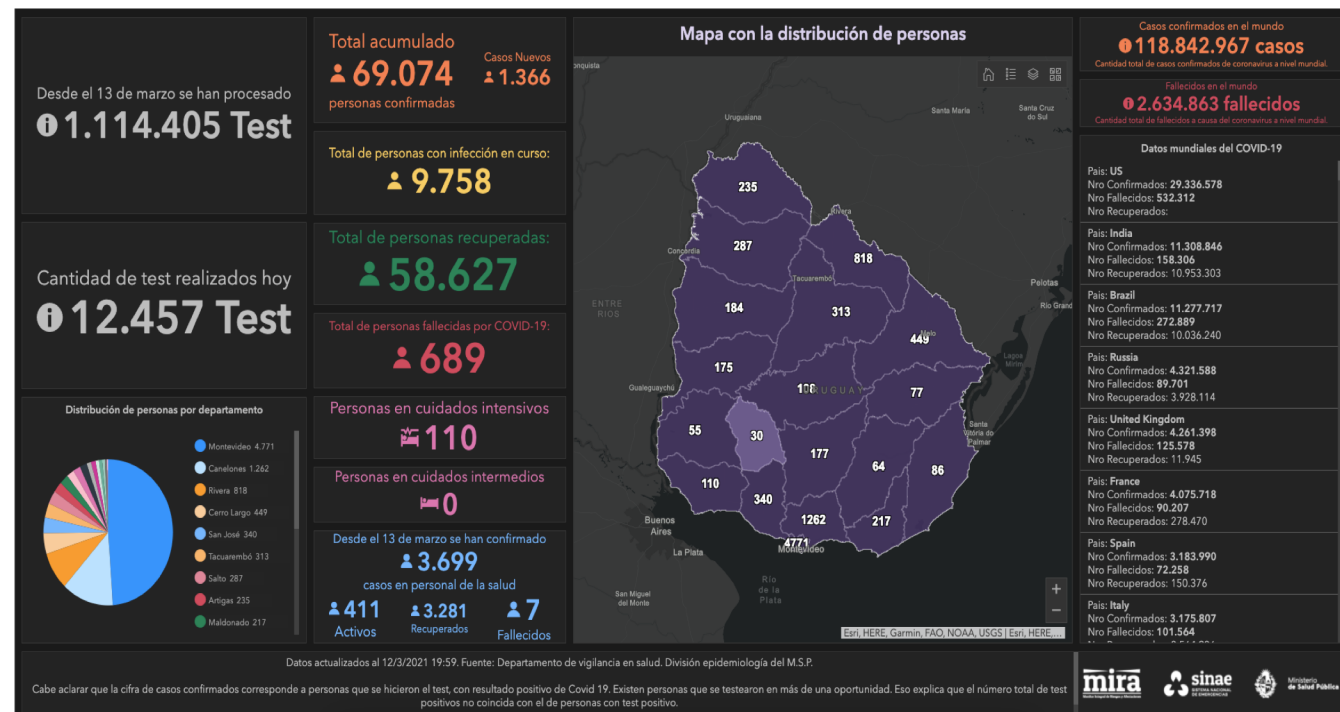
Desde el 13 de marzo se han procesado
1.114.405 Test

Cantidad de test realizados hoy
12.457 Test

Distribución de personas por departamento
Montevideo 4.771
Canelones 1.262
Rivera 818
Cerro Largo 449
San José 340
Tacuarembó 313
Salto 287
Artigas 235
Maldonado 217

Total acumulado
69.074
personas confirmadas
Casos Nuevos
1.366

Total de personas con infección en curso:
9.758

Total de personas recuperadas:
58.627

Total de personas fallecidas por COVID-19:
689

Personas en cuidados intensivos
110

Personas en cuidados intermedios
0

Desde el 13 de marzo se han confirmado
3.699
casos en personal de la salud
411
Activos
3.281
Recuperados
7
Fallecidos

Mapa con la distribución de personas
Uruguaiana
Santa Maria
Santa Cruz do Sul
Concordia
Rivera
Tacuarembó
Pelotas
Rio Grand
ENTRE RIOS
Melo
Lagoa Mirim
Gualeguaychú
URUGUAY
Santa Vitória do Palmar
Buenos Aires
La Plata
Montevideo
San Miguel del Monte
Río de la Plata
235
287
818
184
313
449
175
100
77
55
30
177
64
86
110
340
1262
217
4771
Esri, HERE, Garmin, FAO, NOAA, USGS | Esri, HERE,...

Casos confirmados en el mundo
118.842.967 casos
Cantidad total de casos confirmados de coronavirus a nivel mundial.

Fallecidos en el mundo
2.634.863 fallecidos
Cantidad total de fallecidos a causa del coronavirus a nivel mundial.

Datos mundiales del COVID-19
País: US
Nro Confirmados: 29.336.578
Nro Fallecidos: 532.312
Nro Recuperados:

País: India
Nro Confirmados: 11.308.846
Nro Fallecidos: 158.306
Nro Recuperados: 10.953.303

País: Brazil
Nro Confirmados: 11.277.717
Nro Fallecidos: 272.889
Nro Recuperados: 10.036.240

País: Russia
Nro Confirmados: 4.321.588
Nro Fallecidos: 89.701
Nro Recuperados: 3.928.114

País: United Kingdom
Nro Confirmados: 4.261.398
Nro Fallecidos: 125.578
Nro Recuperados: 11.945

País: France
Nro Confirmados: 4.075.718
Nro Fallecidos: 90.207
Nro Recuperados: 278.470

País: Spain
Nro Confirmados: 3.183.990
Nro Fallecidos: 72.258
Nro Recuperados: 150.376

País: Italy
Nro Confirmados: 3.175.807
Nro Fallecidos: 101.564
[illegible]

Datos actualizados al 12/3/2021 19:59. Fuente: Departamento de vigilancia en salud. División epidemiología del M.S.P.

Cabe aclarar que la cifra de casos confirmados corresponde a personas que se hicieron el test, con resultado positivo de Covid 19. Existen personas que se testearon en más de una oportunidad. Eso explica que el número total de test positivos no coincida con el de personas con test positivo.

mira
sinae
SISTEMA NACIONAL DE EMERGENCIAS
Ministerio de Salud Pública